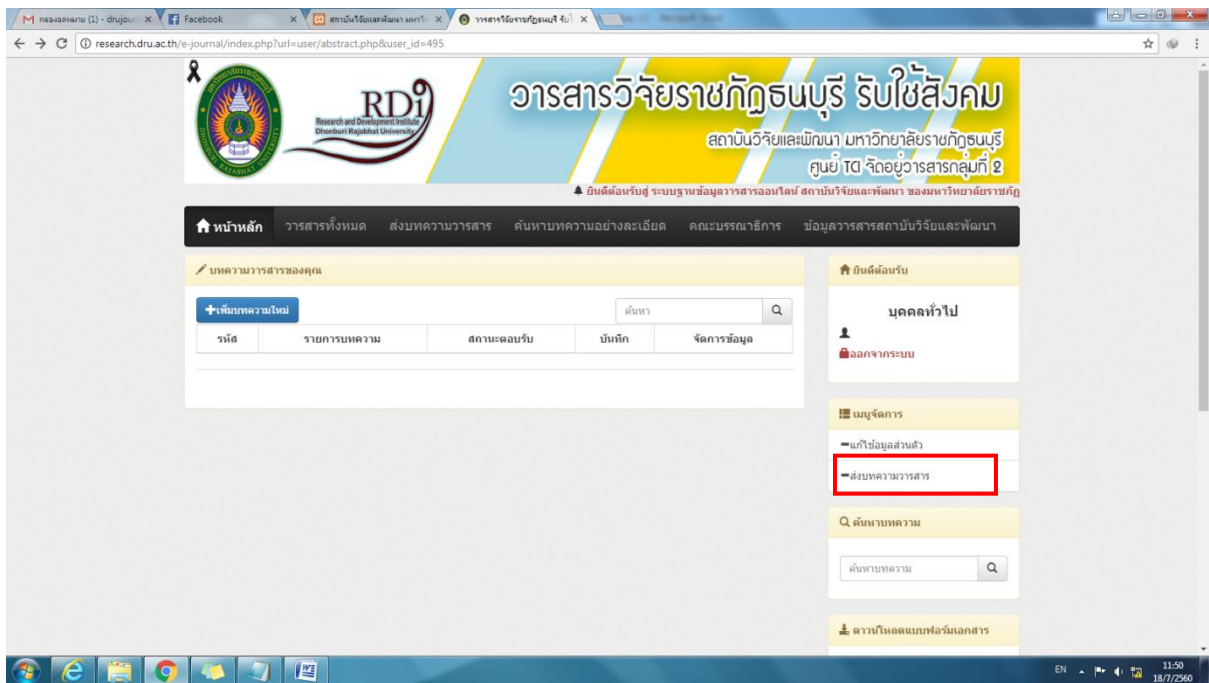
M กล่องจดหมาย (1) - drujour × Facebook × สถาบันวิจัยและพัฒนา มหาวิ × วารสารวิจัยราชภัฏธนบุรี รับใ ×

research.dru.ac.th/e-journal/index.php?url=user/abstract.php&user_id=495

RDi
Research and Development Institute
Dhonburi Rajabhat University

วารสารวิจัยราชภัฏธนบุรี รับใช้สังคม
สถาบันวิจัยและพัฒนา มหาวิทยาลัยราชภัฏธนบุรี
ศูนย์ TCI จัดอยู่วารสารกลุ่มที่ 2

ยินดีต้อนรับสู่ ระบบฐานข้อมูลวารสารออนไลน์ สถาบันวิจัยและพัฒนา ของมหาวิทยาลัยราชภัฏ

หน้าหลัก วารสารทั้งหมด ส่งบทความวารสาร ค้นหาบทความอย่างละเอียด คณะบรรณาธิการ ข้อมูลวารสารสถาบันวิจัยและพัฒนา

บทความวารสารของคุณ

+เพิ่มบทความใหม่

ค้นหา

| รหัส | รายการบทความ | สถานะตอบรับ | บันทึก | จัดการข้อมูล |
|---|---|---|---|---|

ยินดีต้อนรับ

บุคคลทั่วไป

ออกจากระบบ

เมนูจัดการ

แก้ไขข้อมูลส่วนตัว

ส่งบทความวารสาร

ค้นหาบทความ

ค้นหาบทความ

ดาวน์โหลดแบบฟอร์มเอกสาร

EN 11:50 18/7/2560